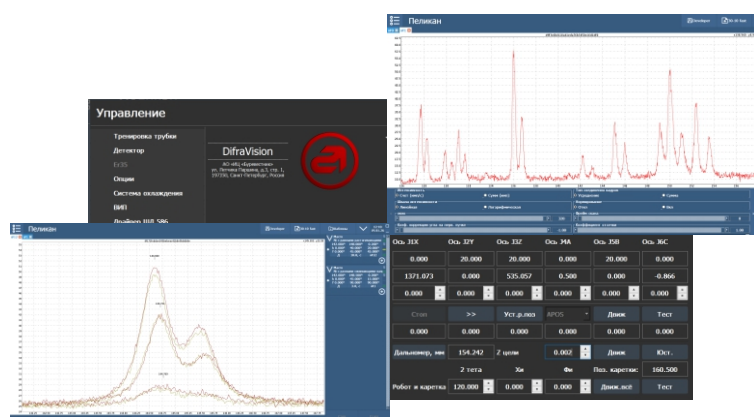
Пеликан

Управление

Тренировка трубки
Детектор
Ет35
Опции
Система охлаждения
ВИП
Драйвер ШД 586

DifraVision
АО «ИЦ «Буревестник»
ул. Потешная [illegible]
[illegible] Санкт-Петербург, Россия

Пеликан

| Ось X1X | Ось X2Y | Ось X3Z | Ось X4A | Ось X5B | Ось X6C |
|---|---|---|---|---|---|
| 0.000 | 20.000 | 20.000 | 0.000 | 20.000 | 0.000 |
| 1371.073 | 0.000 | 535.057 | 0.500 | 0.000 | -0.866 |
| 0.000 | 0.000 | 0.000 | 0.000 | 0.000 | 0.000 |

Стоп
>>
Уст.р.поз
APOS
Движ
Тест
0.000
0.000
0.000
0.000

Дальномер, мм 154.242 Z цели 0.002 Движ Юст.
2 тета Хи Фи Поз. каретки: 160.500
Робот и каретка 120.000 0.000 0.000 Движ.всё Тест